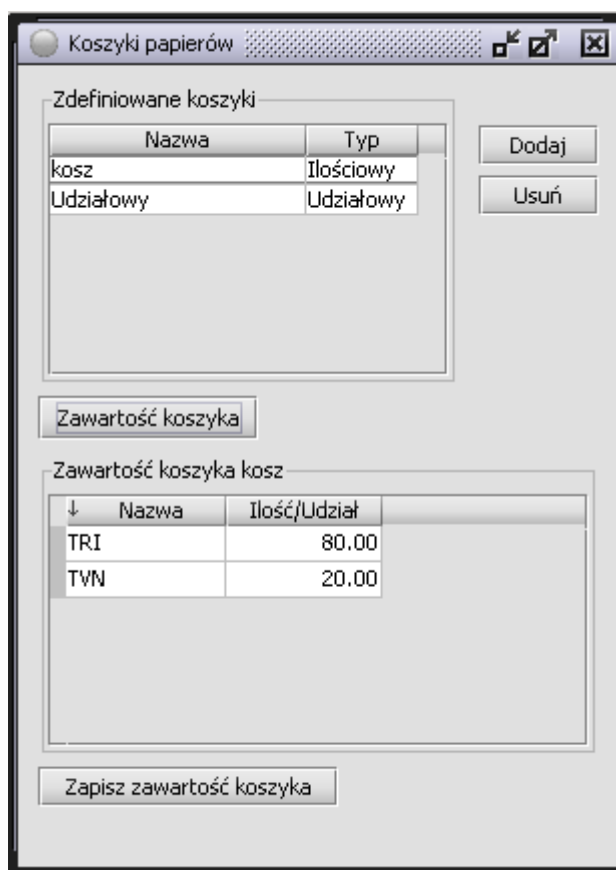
Koszyki papierów

Zdefiniowane koszyki

| Nazwa | Typ |
|---|---|
| kosz | Ilościowy |
| Udziałowy | Udziałowy |

Dodaj

Usuń

Zawartość koszyka

Zawartość koszyka kosz

| ↓ Nazwa | Ilość/Udział |
|---|---|
| TRI | 80.00 |
| TVN | 20.00 |

Zapisz zawartość koszyka